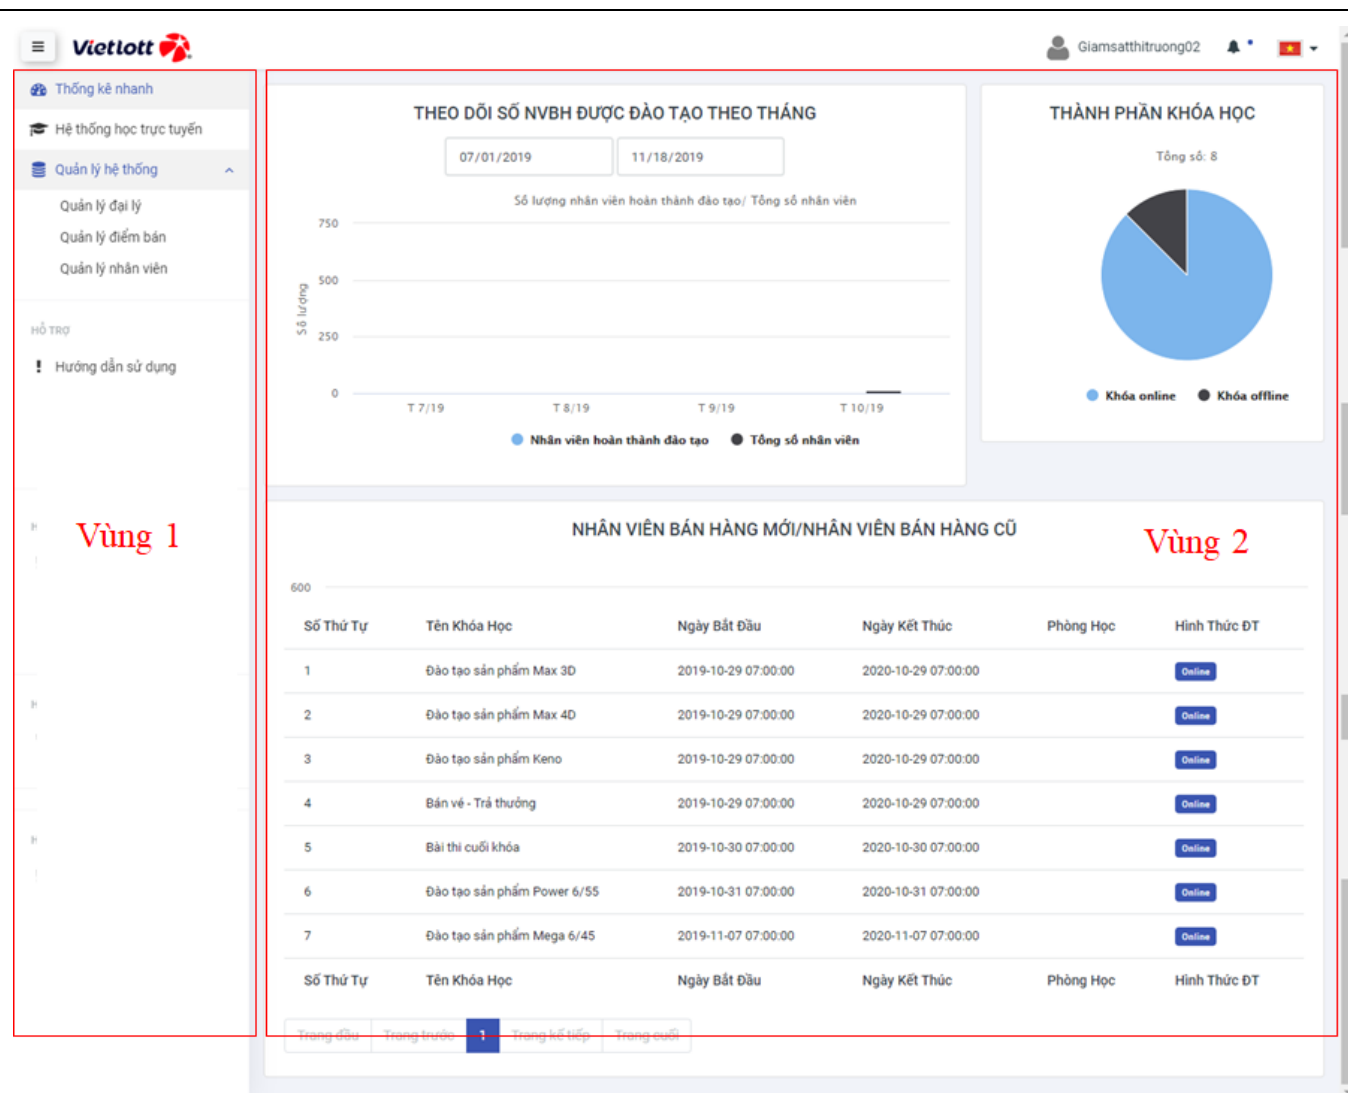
Vietlott

Giamsatthitruong02

Thống kê nhanh

Hệ thống học trực tuyến

Quản lý hệ thống

Quản lý đại lý

Quản lý điểm bán

Quản lý nhân viên

HỖ TRỢ

Hướng dẫn sử dụng

Vùng 1

THEO DÕI SỐ NVBH ĐƯỢC ĐÀO TẠO THEO THÁNG

07/01/2019

11/18/2019

Số lượng nhân viên hoàn thành đào tạo/ Tổng số nhân viên

750

500

250

0

Số lượng

T 7/19

T 8/19

T 9/19

T 10/19

Nhân viên hoàn thành đào tạo

Tổng số nhân viên

THÀNH PHẦN KHÓA HỌC

Tổng số: 8

Khóa online

Khóa offline

NHÂN VIÊN BÁN HÀNG MỚI/NHÂN VIÊN BÁN HÀNG CŨ

Vùng 2

600

| Số Thứ Tự | Tên Khóa Học | Ngày Bắt Đầu | Ngày Kết Thúc | Phòng Học | Hình Thức ĐT |
|---|---|---|---|---|---|
| 1 | Đào tạo sản phẩm Max 3D | 2019-10-29 07:00:00 | 2020-10-29 07:00:00 | | Online |
| 2 | Đào tạo sản phẩm Max 4D | 2019-10-29 07:00:00 | 2020-10-29 07:00:00 | | Online |
| 3 | Đào tạo sản phẩm Keno | 2019-10-29 07:00:00 | 2020-10-29 07:00:00 | | Online |
| 4 | Bán vé - Trả thưởng | 2019-10-29 07:00:00 | 2020-10-29 07:00:00 | | Online |
| 5 | Bài thi cuối khóa | 2019-10-30 07:00:00 | 2020-10-30 07:00:00 | | Online |
| 6 | Đào tạo sản phẩm Power 6/55 | 2019-10-31 07:00:00 | 2020-10-31 07:00:00 | | Online |
| 7 | Đào tạo sản phẩm Mega 6/45 | 2019-11-07 07:00:00 | 2020-11-07 07:00:00 | | Online |
| Số Thứ Tự | Tên Khóa Học | Ngày Bắt Đầu | Ngày Kết Thúc | Phòng Học | Hình Thức ĐT |

Trang đầu | Trang trước | 1 | Trang kế tiếp | Trang cuối